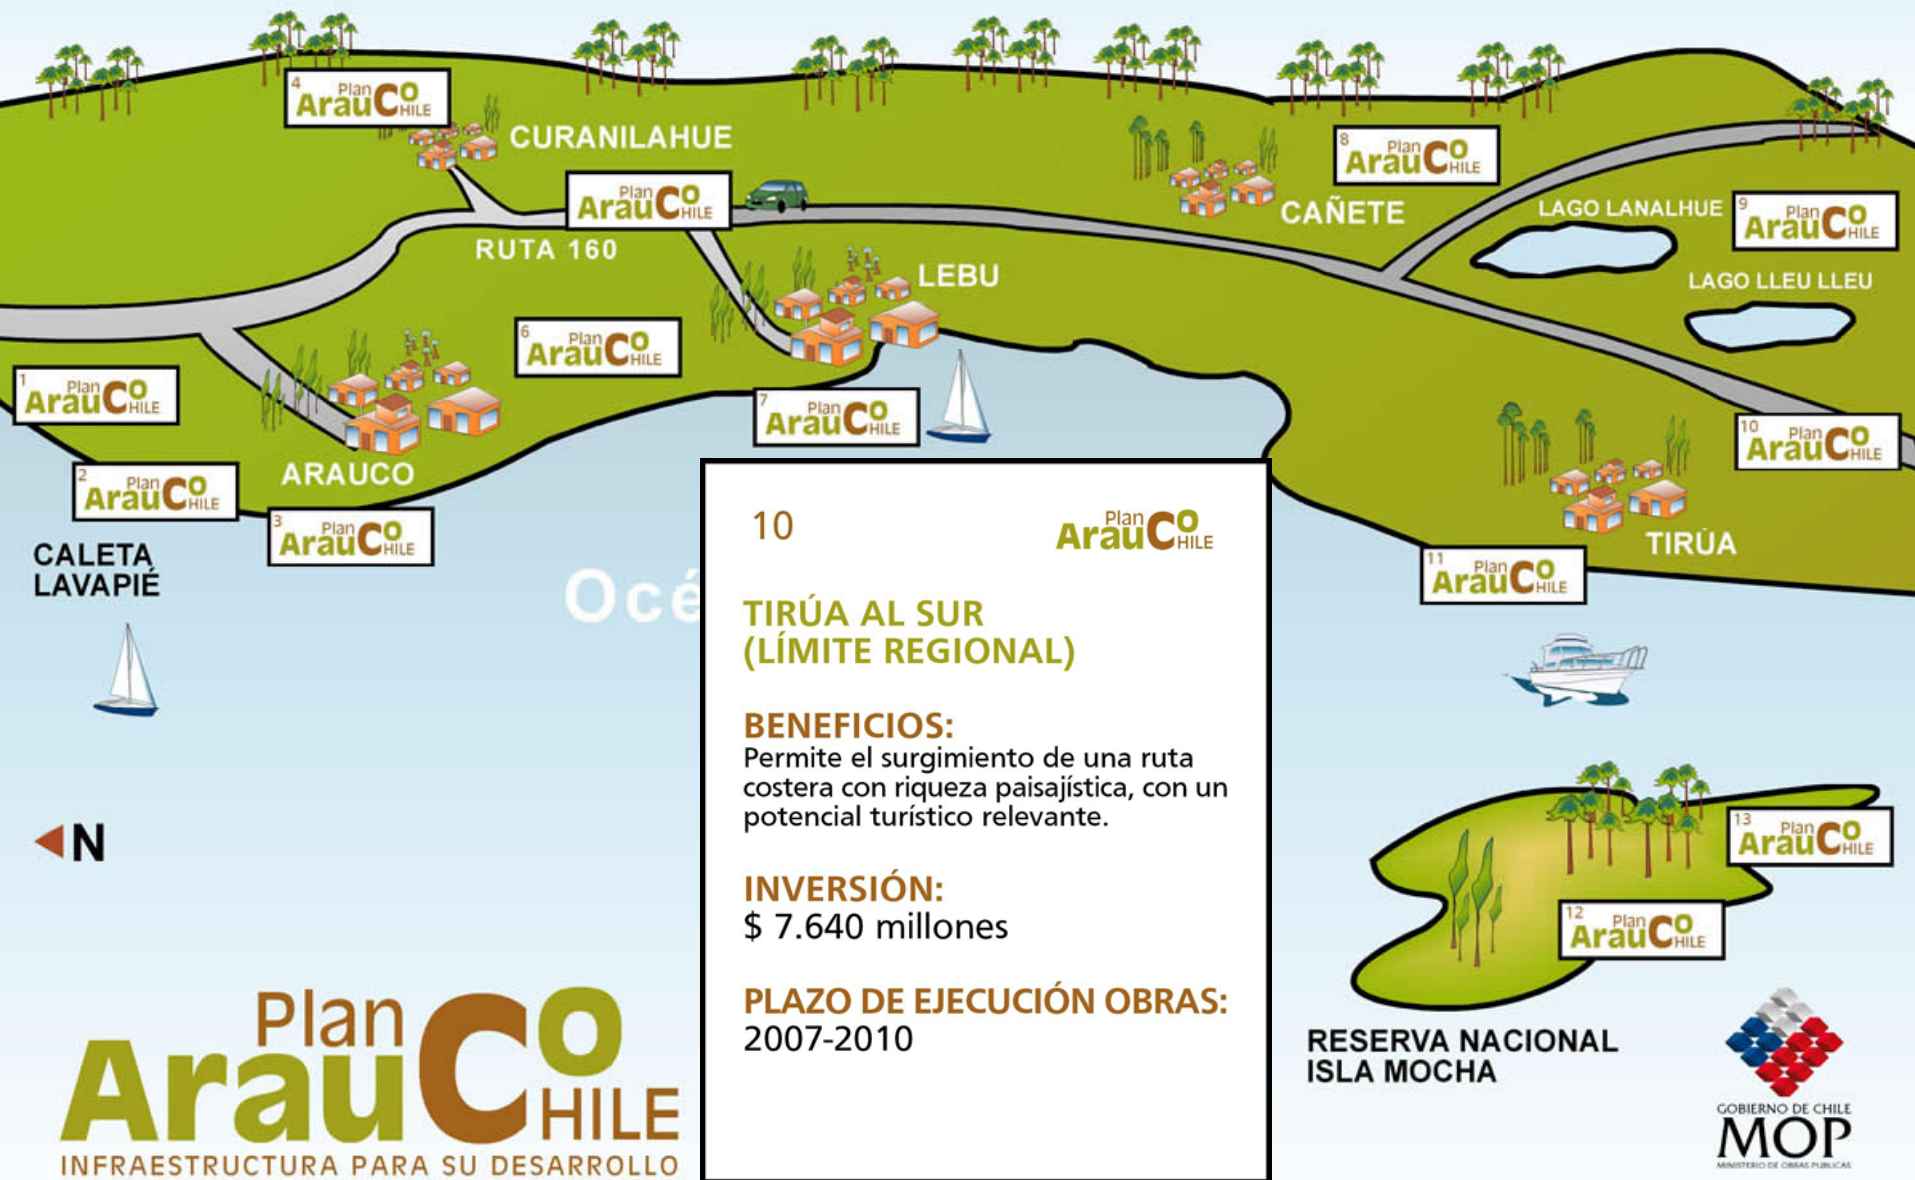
4 Plan AraucO CHILE

CURANILAHUE

Plan AraucO CHILE

RUTA 160

8 Plan AraucO CHILE

CAÑETE

LAGO LANALHUE

9 Plan AraucO CHILE

LAGO LLEU LLEU

LEBU

6 Plan AraucO CHILE

1 Plan AraucO CHILE

7 Plan AraucO CHILE

10 Plan AraucO CHILE

2 Plan AraucO CHILE

ARAUCO

3 Plan AraucO CHILE

CALETA LAVAPIÉ

Océ

11 Plan AraucO CHILE

TIRÚA

10

Plan AraucO CHILE

TIRÚA AL SUR (LÍMITE REGIONAL)

BENEFICIOS:
Permite el surgimiento de una ruta costera con riqueza paisajística, con un potencial turístico relevante.

INVERSIÓN:
$ 7.640 millones

PLAZO DE EJECUCIÓN OBRAS:
2007-2010

N

13 Plan AraucO CHILE

12 Plan AraucO CHILE

RESERVA NACIONAL ISLA MOCHA

Plan AraucO CHILE
INFRAESTRUCTURA PARA SU DESARROLLO

GOBIERNO DE CHILE
MOP
MINISTERIO DE OBRAS PUBLICAS